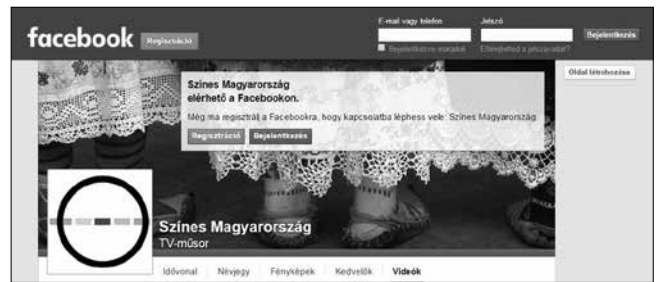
facebook Regisztráció

E-mail vagy telefon

Jelszó

Bejelentkezés

Bejelentkezve maradok

Elfelejtetted a jelszavad?

Oldal létrehozása

Színes Magyarország elérhető a Facebookon.

Még ma regisztrálj a Facebookra, hogy kapcsolatba léphess vele: Színes Magyarország.

Regisztráció Bejelentkezés

Színes Magyarország

TV-műsor

Idővonal Névjegy Fényképek Kedvelők Videók